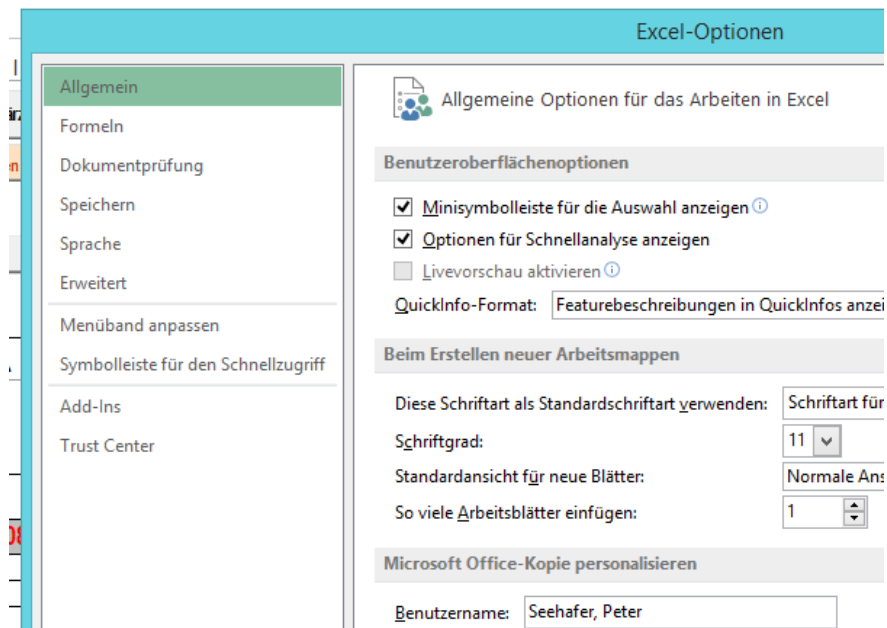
Excel-Optionen

Allgemein
Formeln
Dokumentprüfung
Speichern
Sprache
Erweitert
Menüband anpassen
Symbolleiste für den Schnellzugriff
Add-Ins
Trust Center

Allgemeine Optionen für das Arbeiten in Excel

Benutzeroberflächenoptionen

Minisymbolleiste für die Auswahl anzeigen
Optionen für Schnellanalyse anzeigen
Livevorschau aktivieren
QuickInfo-Format: Featurebeschreibungen in QuickInfos anzei

Beim Erstellen neuer Arbeitsmappen

Diese Schriftart als Standardschriftart verwenden: Schriftart für
Schriftgrad: 11
Standardansicht für neue Blätter: Normale Ans
So viele Arbeitsblätter einfügen: 1

Microsoft Office-Kopie personalisieren

Benutzername: Seehafer, Peter